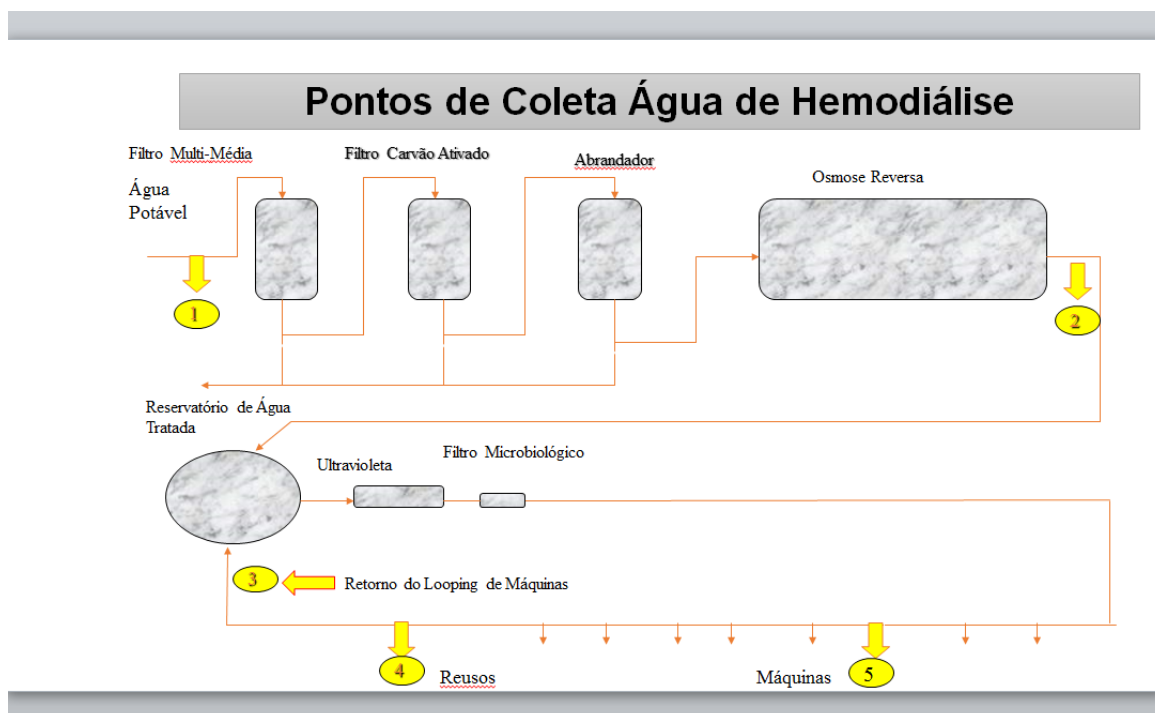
Pontos de Coleta Água de Hemodiálise

Filtro Multi-Média

Filtro Carvão Ativado

Abrandador

Osmose Reversa

Água Potável

1

2

Reservatório de Água Tratada

Ultravioleta

Filtro Microbiológico

3

Retorno do Looping de Máquinas

4

Reusos

Máquinas

5